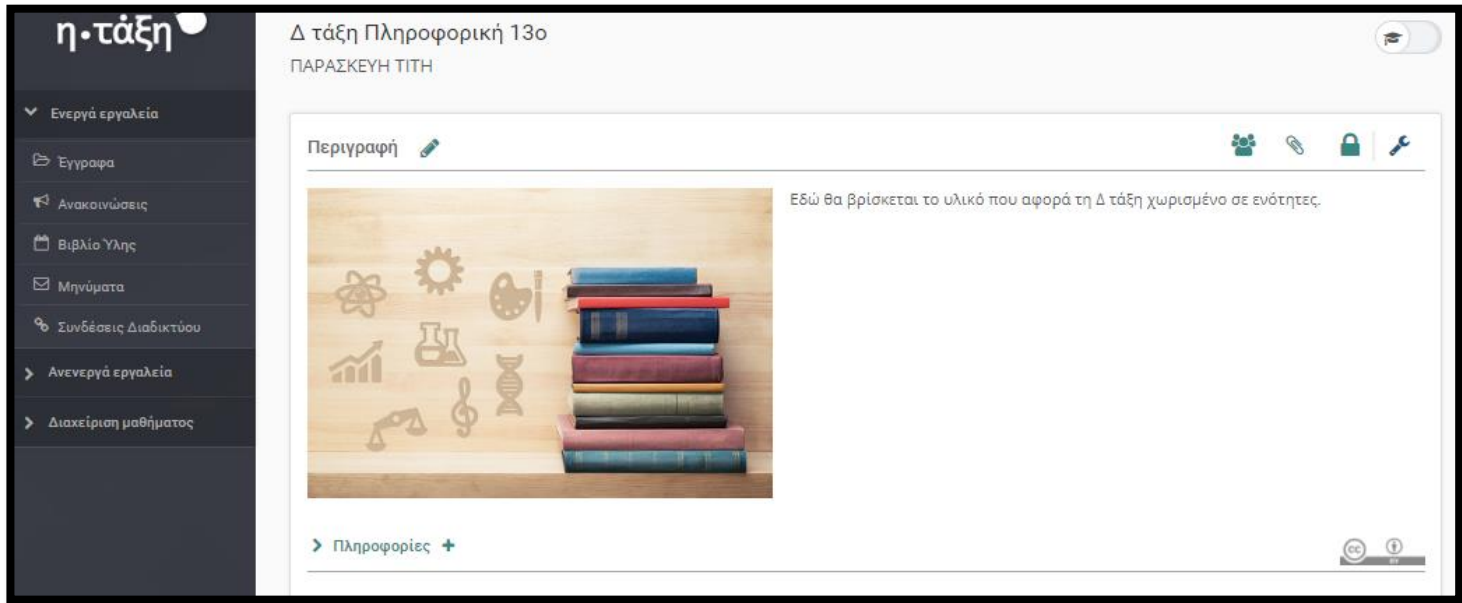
η•τάξη

Ενεργά εργαλεία

Έγγραφα

Ανακοινώσεις

Βιβλίο Ύλης

Μηνύματα

Συνδέσεις Διαδικτύου

Ανενεργά εργαλεία

Διαχείριση μαθήματος

Δ τάξη Πληροφορική 13ο

ΠΑΡΑΣΚΕΥΗ ΤΙΤΗ

Περιγραφή

Εδώ θα βρίσκεται το υλικό που αφορά τη Δ τάξη χωρισμένο σε ενότητες.

Πληροφορίες +